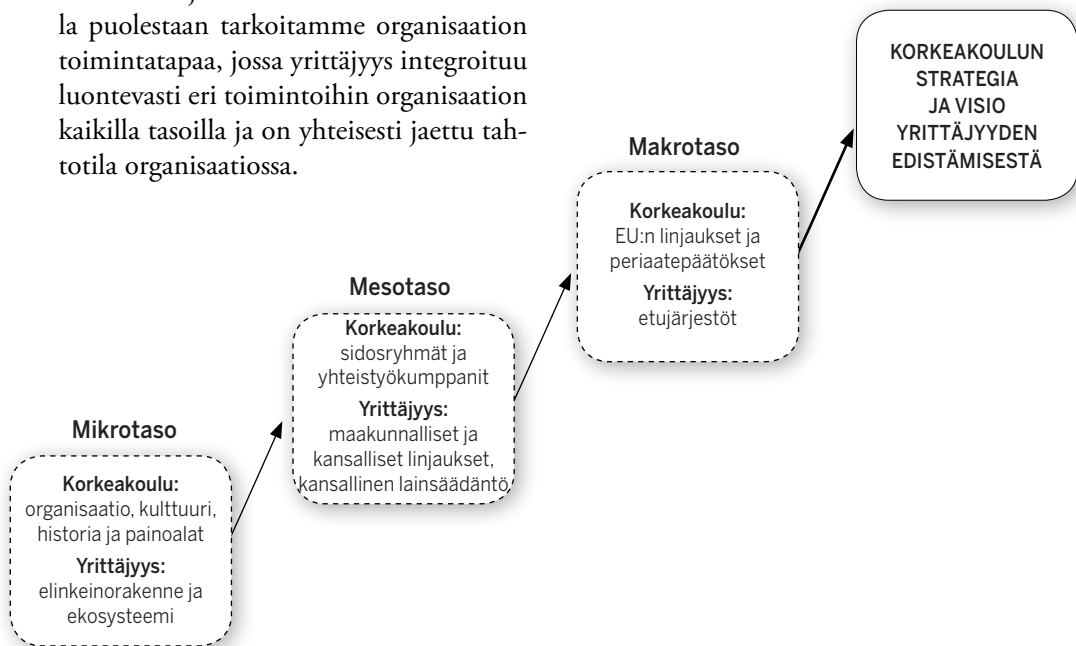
la puolestaan tarkoitamme organisaation toimintatapaa, jossa yrittäjyys integroituu luontevasti eri toimintoihin organisaation kaikilla tasoilla ja on yhteisesti jaettu tahtotila organisaatiossa.

KORKEAKOULUN STRATEGIA JA VISIO YRITTÄJYYDEN EDISTÄMISESTÄ

Makrotaso

Korkeakoulu:
EU:n linjaukset ja periaatepäätökset
Yrittäjyys:
etujärjestöt

Mesotaso

Korkeakoulu:
sidosryhmät ja yhteistyökumppanit
Yrittäjyys:
maakunnalliset ja kansalliset linjaukset, kansallinen lainsäädäntö

Mikrotaso

Korkeakoulu:
organisaatio, kulttuuri, historia ja painoalat
Yrittäjyys:
elinkeinorakenne ja ekosysteemi